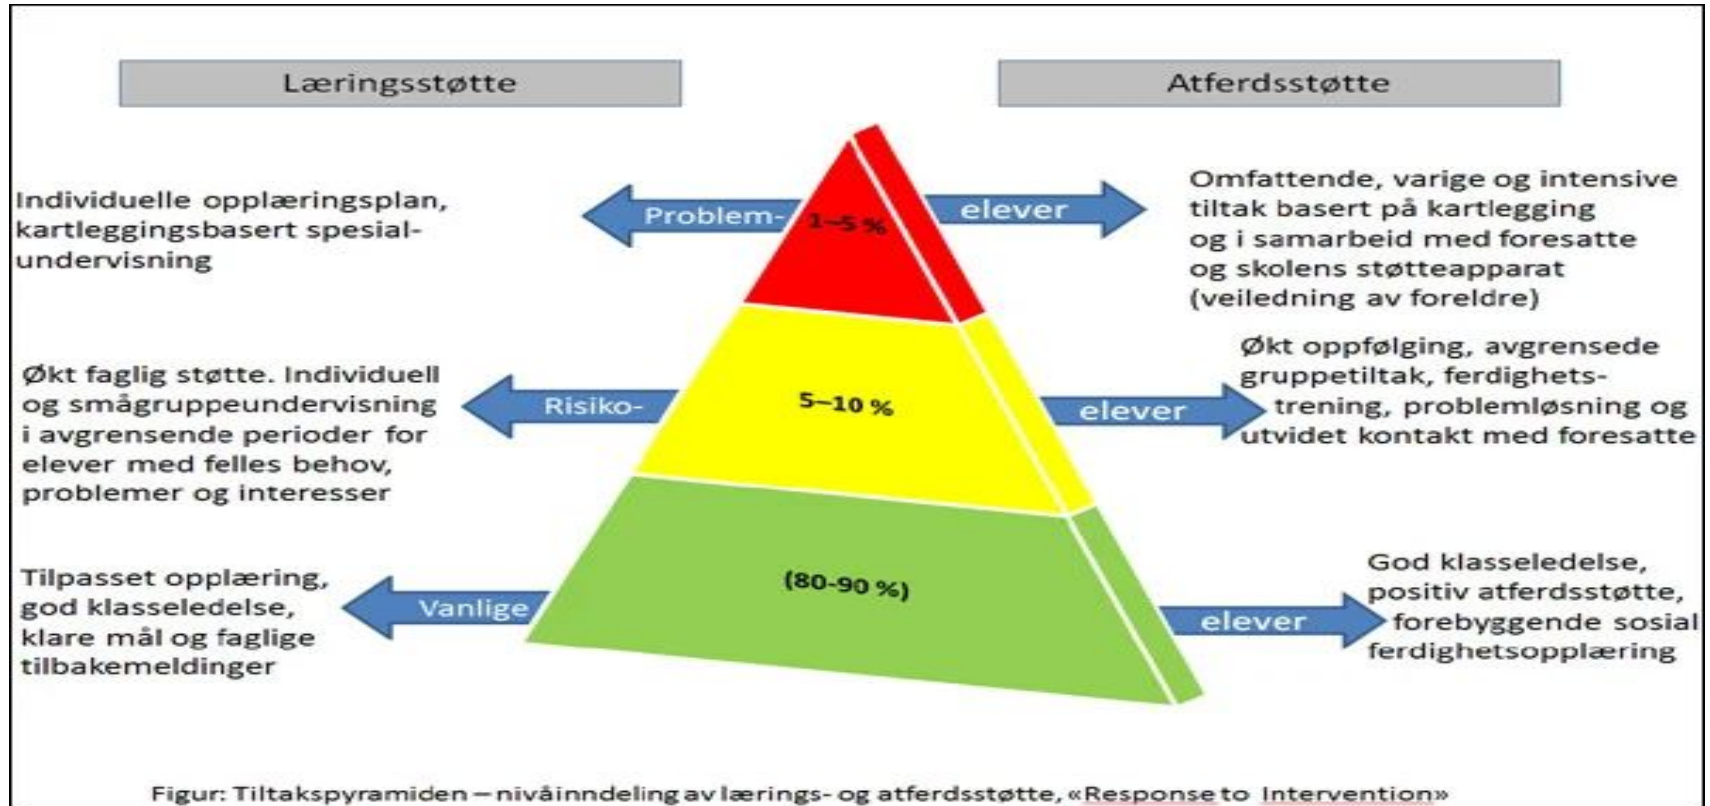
Læringsstøtte

Atferdsstøtte

Individuelle opplæringsplan, kartleggingsbasert spesialundervisning

Problem-

1–5 %

elever

Omfattende, varige og intensive tiltak basert på kartlegging og i samarbeid med foresatte og skolens støtteapparat (veiledning av foreldre)

Økt faglig støtte. Individuell og smågruppeundervisning i avgrensende perioder for elever med felles behov, problemer og interesser

Risiko-

5–10 %

elever

Økt oppfølging, avgrensede gruppetiltak, ferdighetstrening, problemløsning og utvidet kontakt med foresatte

Tilpasset opplæring, god klasseledelse, klare mål og faglige tilbakemeldinger

Vanlige

(80-90 %)

elever

God klasseledelse, positiv atferdsstøtte, forebyggende sosial ferdighetsopplæring

Figur: Tiltakspyramiden – nivåinndeling av lærings- og atferdsstøtte, «Response to Intervention»